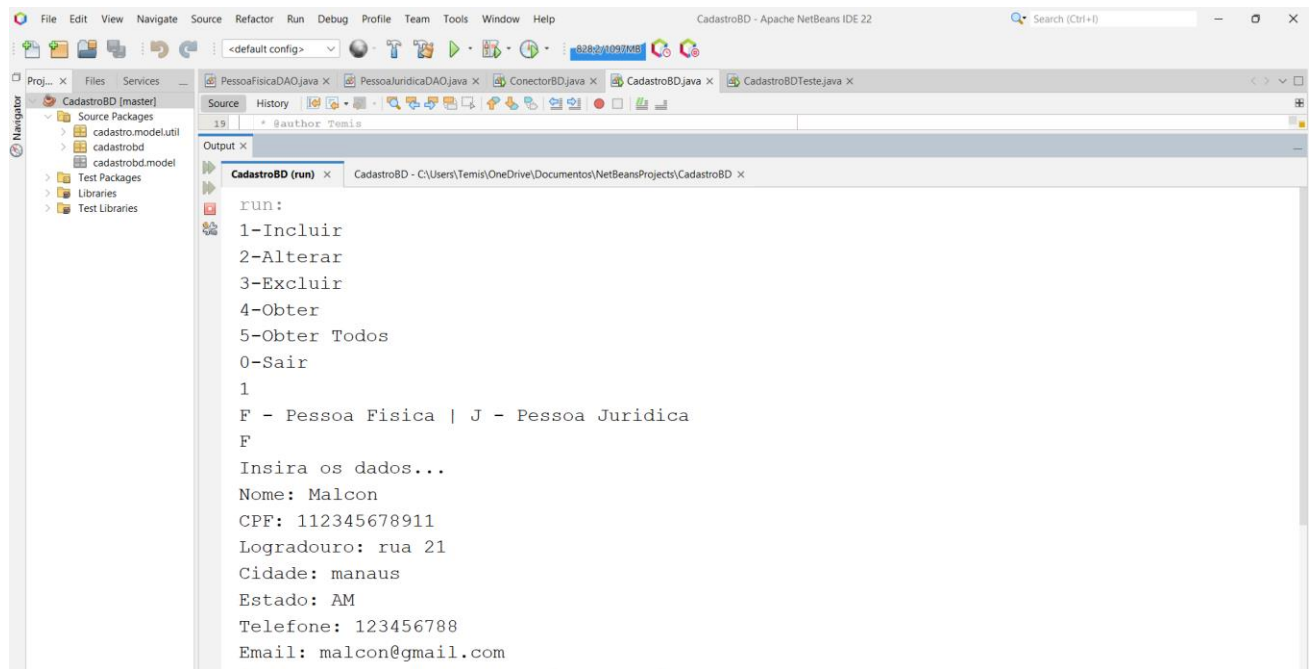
File Edit View Navigate Source Refactor Run Debug Profile Team Tools Window Help

CadastroBD - Apache NetBeans IDE 22

Search (Ctrl+I)

<default config>

828.2/1097MB

Proj... × Files Services

Navigator

CadastroBD [master]
Source Packages
cadastro.model.util
cadastrobd
cadastrobd.model
Test Packages
Libraries
Test Libraries

PessoaFisicaDAO.java × PessoaJuridicaDAO.java × ConectorBD.java × CadastroBD.java × CadastroBDTeste.java ×

Source History

19 * @author Temis

Output ×

CadastroBD (run) × CadastroBD - C:\Users\Temis\OneDrive\Documentos\NetBeansProjects\CadastroBD ×

run:
1-Incluir
2-Alterar
3-Excluir
4-Obter
5-Obter Todos
0-Sair
1
F - Pessoa Fisica | J - Pessoa Juridica
F
Insira os dados...
Nome: Malcon
CPF: 112345678911
Logradouro: rua 21
Cidade: manaus
Estado: AM
Telefone: 123456788
Email: malcon@gmail.com